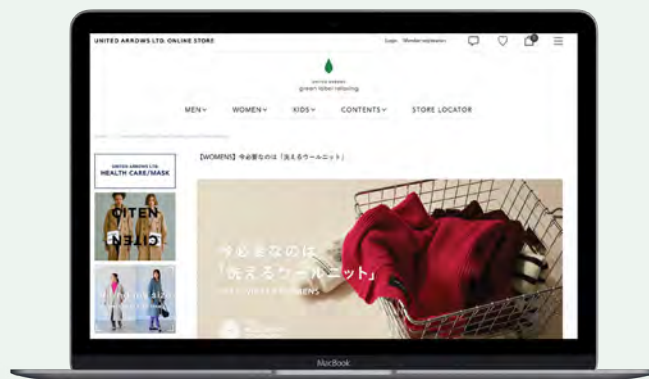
UNITED ARROWS LTD. ONLINE STORE

Login Member registration

UNITED ARROWS
green label relaxing

MEN∨ WOMEN∨ KIDS∨ CONTENTS∨ STORE LOCATOR

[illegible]

UNITED ARROWS LTD.
HEALTH CARE/MASK

CITEN
CITEN

【WOMENS】今必要なのは「洗えるウールニット」

今必要なのは
「洗えるウールニット」
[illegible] WOMENS

MacBook